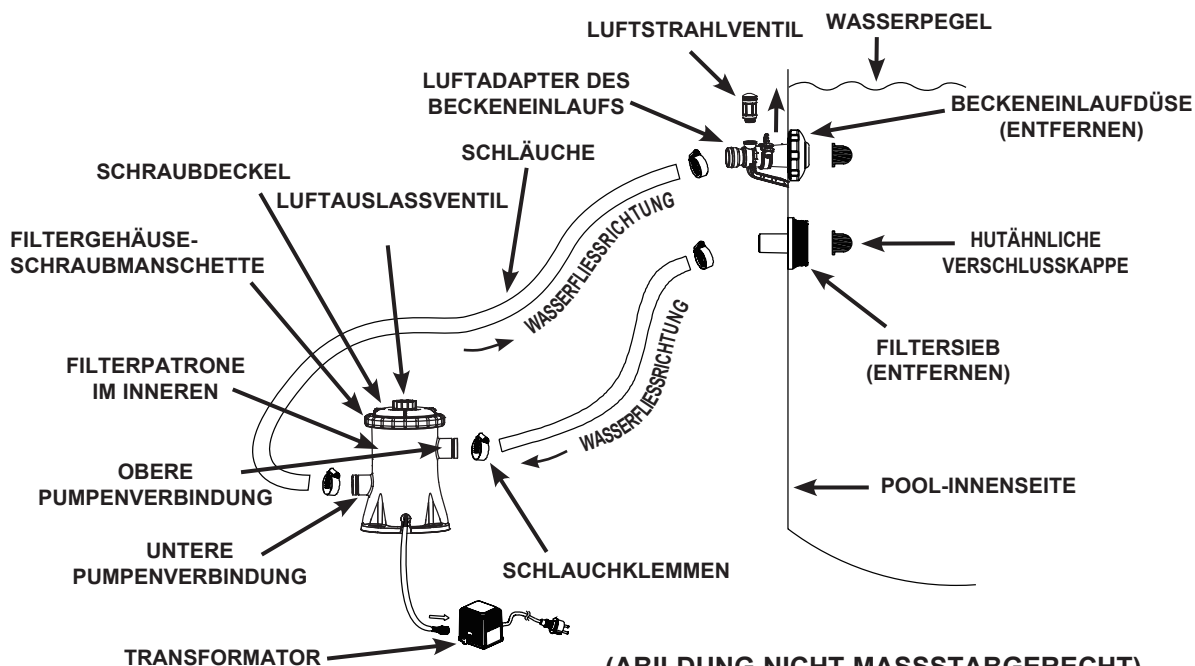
LUFTSTRAHLVENTIL

WASSERPEGEL

LUFTADAPTER DES BECKENEINLAUFS

BECKENEINLAUFDÜSE (ENTFERNEN)

SCHLÄUCHE

SCHRAUBDECKEL

LUFTAUSLASSVENTIL

WASSERFLIESSRICHTUNG

FILTERGEHÄUSE-SCHRAUBMANSCHETTE

HUTÄHNLICHE VERSCHLUSSKAPPE

WASSERFLIESSRICHTUNG

FILTERSIEB (ENTFERNEN)

FILTERPATRONE IM INNEREN

WASSERFLIESSRICHTUNG

OBERE PUMPENVERBINDUNG

POOL-INNENSEITE

UNTERE PUMPENVERBINDUNG

SCHLAUCHKLEMMEN

TRANSFORMATOR

(ABILDUNG NICHT MASSSTABGERECHT)